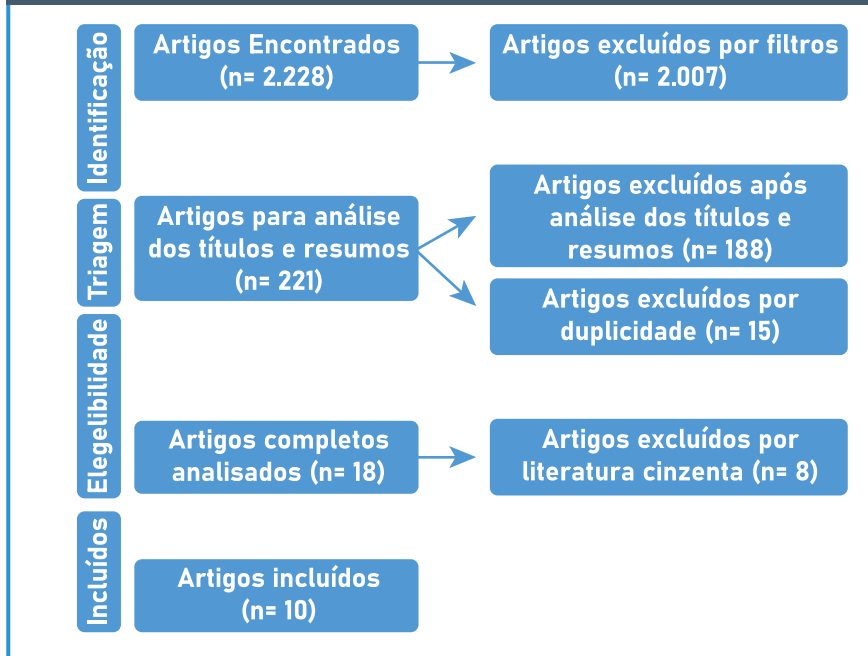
Identificação

Artigos Encontrados (n= 2.228)

Artigos excluídos por filtros (n= 2.007)

Triagem

Artigos para análise dos títulos e resumos (n= 221)

Artigos excluídos após análise dos títulos e resumos (n= 188)

Artigos excluídos por duplicidade (n= 15)

Elegelibilidade

Artigos completos analisados (n= 18)

Artigos excluídos por literatura cinzenta (n= 8)

Incluídos

Artigos incluídos (n= 10)